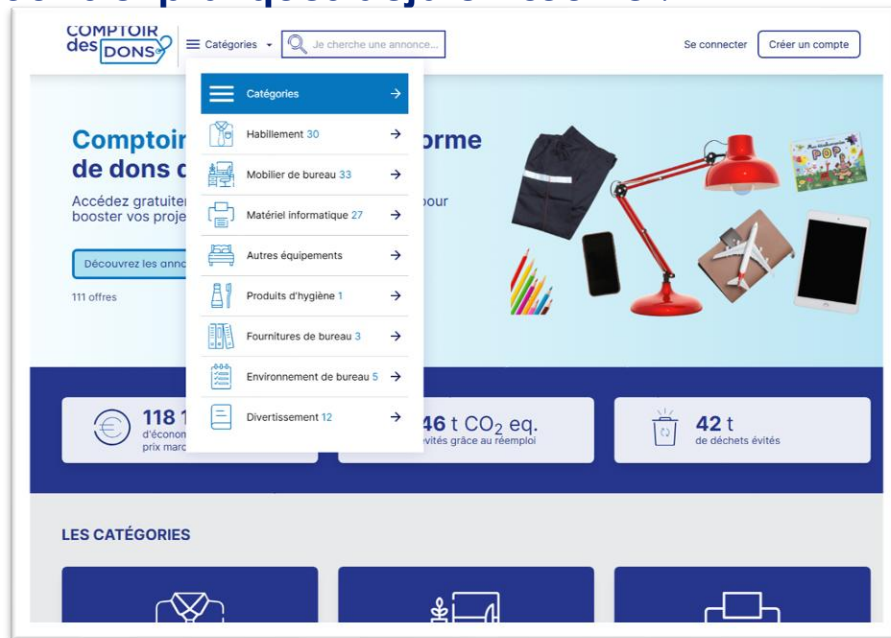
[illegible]

COMPTOIR des DONS

Catégories

Je cherche une annonce...

Se connecter

Créer un compte

Comptoir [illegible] orme de dons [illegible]

Accédez gratuite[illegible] pour booster vos proje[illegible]

Découvrez les ann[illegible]

111 offres

Catégories

Habillement 30

Mobilier de bureau 33

Matériel informatique 27

Autres équipements

Produits d'hygiène 1

Fournitures de bureau 3

Environnement de bureau 5

Divertissement 12

118 1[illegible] d'économ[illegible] prix marc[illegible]

46 t $CO_2$ eq. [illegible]vités grâce au réemploi

42 t de déchets évités

LES CATÉGORIES